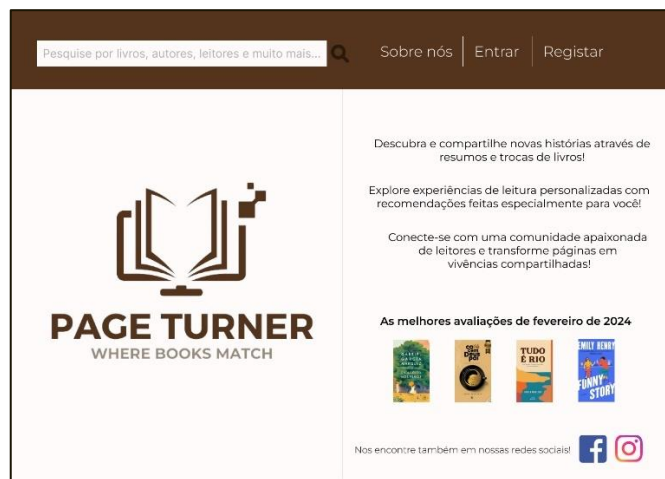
Pesquise por livros, autores, leitores e muito mais...

Sobre nós | Entrar | Registar

PAGE TURNER
WHERE BOOKS MATCH

Descubra e compartilhe novas histórias através de resumos e trocas de livros!

Explore experiências de leitura personalizadas com recomendações feitas especialmente para você!

Conecte-se com uma comunidade apaixonada de leitores e transforme páginas em vivências compartilhadas!

As melhores avaliações de fevereiro de 2024

TUDO É RIO

EMILY HENRY
FUNNY STORY

Nos encontre também em nossas redes sociais!